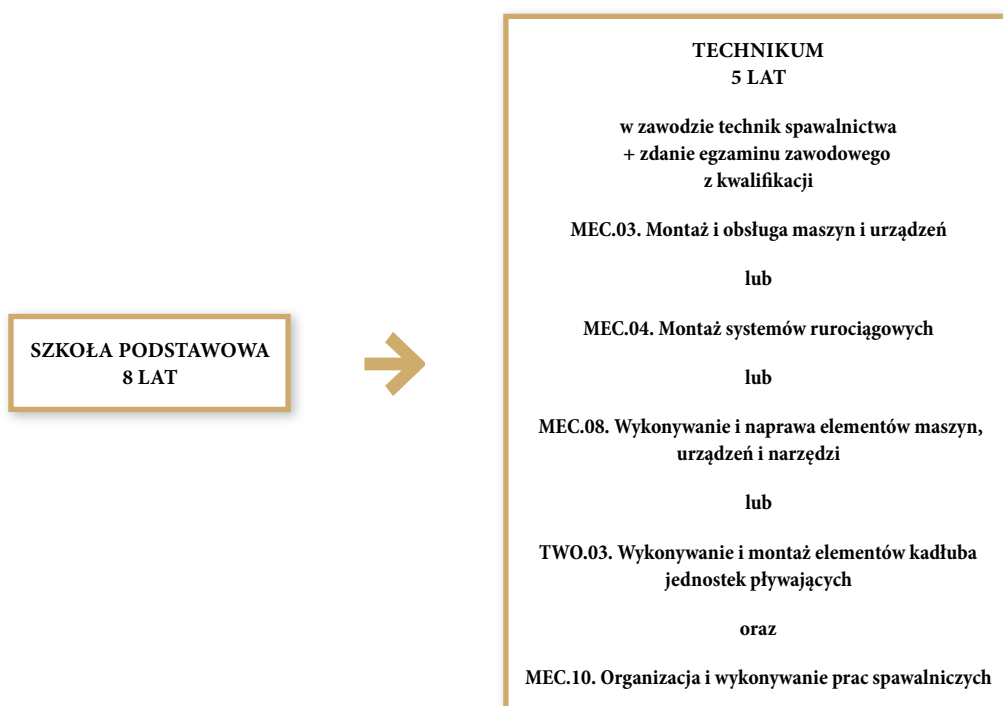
SZKOŁA PODSTAWOWA
8 LAT

TECHNIKUM
5 LAT

w zawodzie technik spawalnictwa
+ zdanie egzaminu zawodowego
z kwalifikacji

MEC.03. Montaż i obsługa maszyn i urządzeń

lub

MEC.04. Montaż systemów rurociągowych

lub

MEC.08. Wykonywanie i naprawa elementów maszyn, urządzeń i narzędzi

lub

TWO.03. Wykonywanie i montaż elementów kadłuba jednostek pływających

oraz

MEC.10. Organizacja i wykonywanie prac spawalniczych